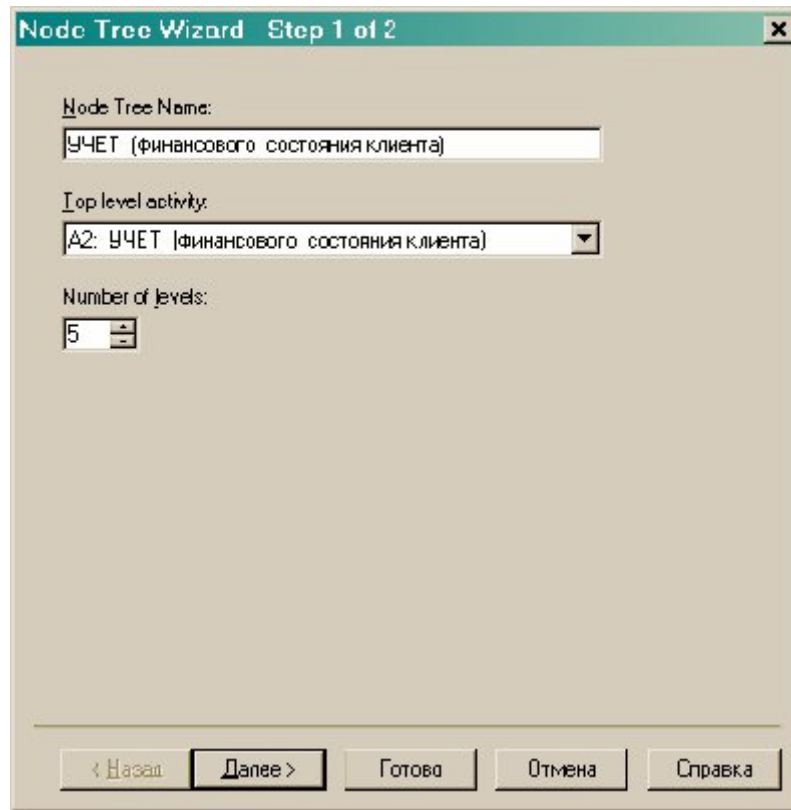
Node Tree Wizard Step 1 of 2

×

Node Tree Name:

УЧЕТ (финансового состояния клиента)

Top level activity:

A2: УЧЕТ (финансового состояния клиента)

Number of levels:

5

< Назад

Далее >

Готово

Отмена

Справка